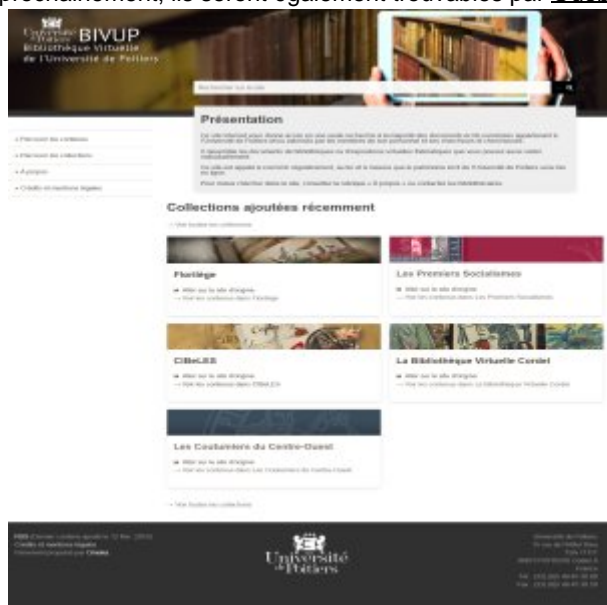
prochainement, ils seront également trouvables par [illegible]

Université de Poitiers BIVUP Bibliothèque Virtuelle de l'Université de Poitiers

Rechercher sur le site

Présentation

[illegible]

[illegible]

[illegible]

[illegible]

• Parcourir les contenus
• Parcourir les collections
• À propos
• Crédits et mentions légales

Collections ajoutées récemment

→ Voir toutes les collections

Florilège
→ Aller sur le site d'origine
→ Voir les contenus dans Florilège

Les Premiers Socialismes
→ Aller sur le site d'origine
→ Voir les contenus dans Les Premiers Socialismes

CIBeLES
→ Aller sur le site d'origine
→ Voir les contenus dans CIBeLES

La Bibliothèque Virtuelle Cordel
→ Aller sur le site d'origine
→ Voir les contenus dans La Bibliothèque Virtuelle Cordel

Les Coutumiers du Centre-Ouest
→ Aller sur le site d'origine
→ Voir les contenus dans Les Coutumiers du Centre-Ouest

→ Voir toutes les collections

RSS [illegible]
Crédits et mentions légales
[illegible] Omeka

Université de Poitiers

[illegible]